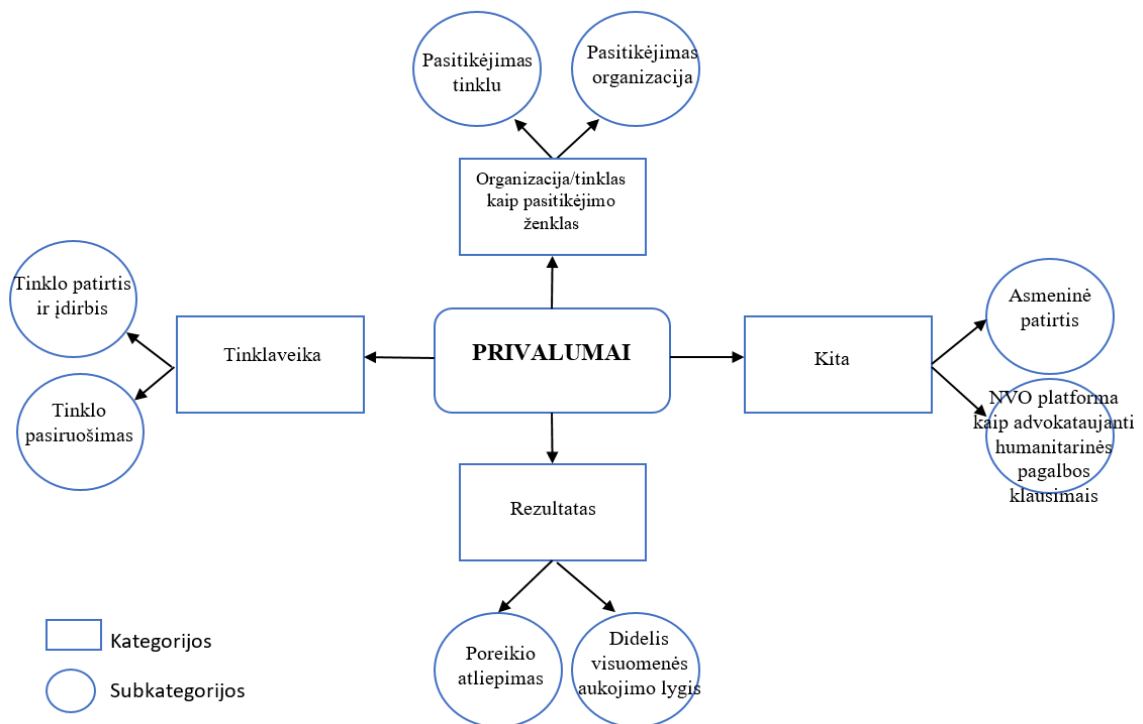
Pasitikėjimas tinklu

Pasitikėjimas organizacija

Organizacija/tinklas kaip pasitikėjimo ženklas

Tinklo patirtis ir įdirbis

Tinklaveika

PRIVALUMAI

Kita

Asmeninė patirtis

Tinklo pasiruošimas

NVO platforma kaip advokataujanti humanitarinės pagalbos klausimais

Rezultatas

Poreikio atliepimas

Didelis visuomenės aukojimo lygis

Kategorijos

Subkategorijos